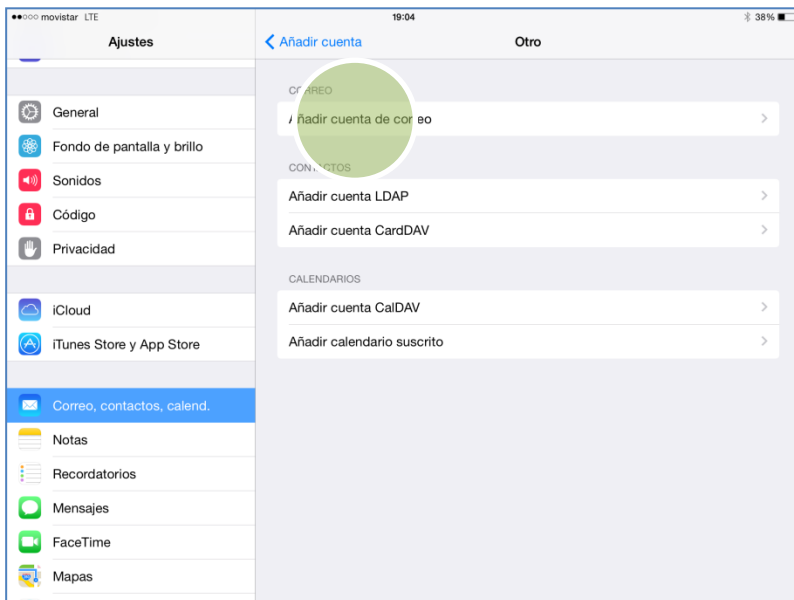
●●○○○ movistar LTE
19:04
38%

Ajustes

General
Fondo de pantalla y brillo
Sonidos
Código
Privacidad

iCloud
iTunes Store y App Store

Correo, contactos, calend.
Notas
Recordatorios
Mensajes
FaceTime
Mapas

Añadir cuenta
Otro

CORREO
Añadir cuenta de correo

CONTACTOS
Añadir cuenta LDAP
Añadir cuenta CardDAV

CALENDARIOS
Añadir cuenta CalDAV
Añadir calendario suscrito